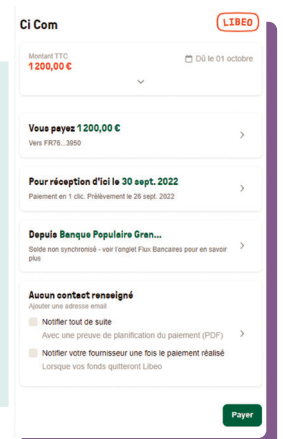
Ci Com

LIBEO

Montant TTC
1 200,00 €

Dû le 01 octobre

Vous payez 1 200,00 €
Vers FR76...3950

Pour réception d'ici le 30 sept. 2022
Paiement en 1 clic. Prélèvement le 26 sept. 2022

Depuis Banque Populaire Gran...
Solde non synchronisé - voir l'onglet Flux Bancaires pour en savoir plus

Aucun contact renseigné
Ajouter une adresse email

Notifier tout de suite
Avec une preuve de planification du paiement (PDF)

Notifier votre fournisseur une fois le paiement réalisé
Lorsque vos fonds quitteront Libeo

Payer